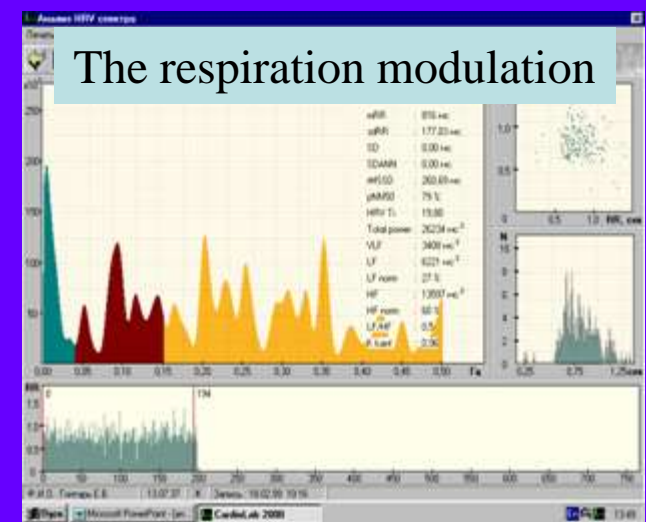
The respiration modulation

Анализ HRV спектра

mRR
sdRR
SD
SDANN
rMSSD
pNN50
HRV Ti
Total power
VLF
LF
LF norm
HF
HF norm
LF/HF

816 мс
177.03 мс
0.00 мс
0.00 мс
260.69 мс
79 %
19.80
26234 мс²
3408 мс²
6221 мс²
27 %
13597 мс²
60 %
0.5
0.36

0.00
0.05
0.10
0.15
0.20
0.25
0.30
0.35
0.40
0.45
0.50
Гц

0.5
1.0
RR, сек

0.25
0.75
1.25 сек

0
50
100
150
200
250
300
350
400
450
500
550
600
650
700
750

194

Пуск
Microsoft PowerPoint
CardioLab 2000
13:49